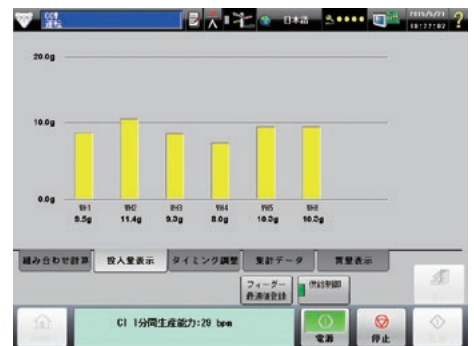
日本語 2015/5/21

20.0g

10.0g

0.0g

WH1 9.5g
WH2 11.4g
WH3 9.3g
WH4 8.0g
WH5 10.0g
WH6 10.0g

組み合わせ計算 投入量表示 タイミング調整 集計データ 質量表示

フィーダー 最適値登録 供給制御

C1 1分間生産能力:20 bpm

電源 停止